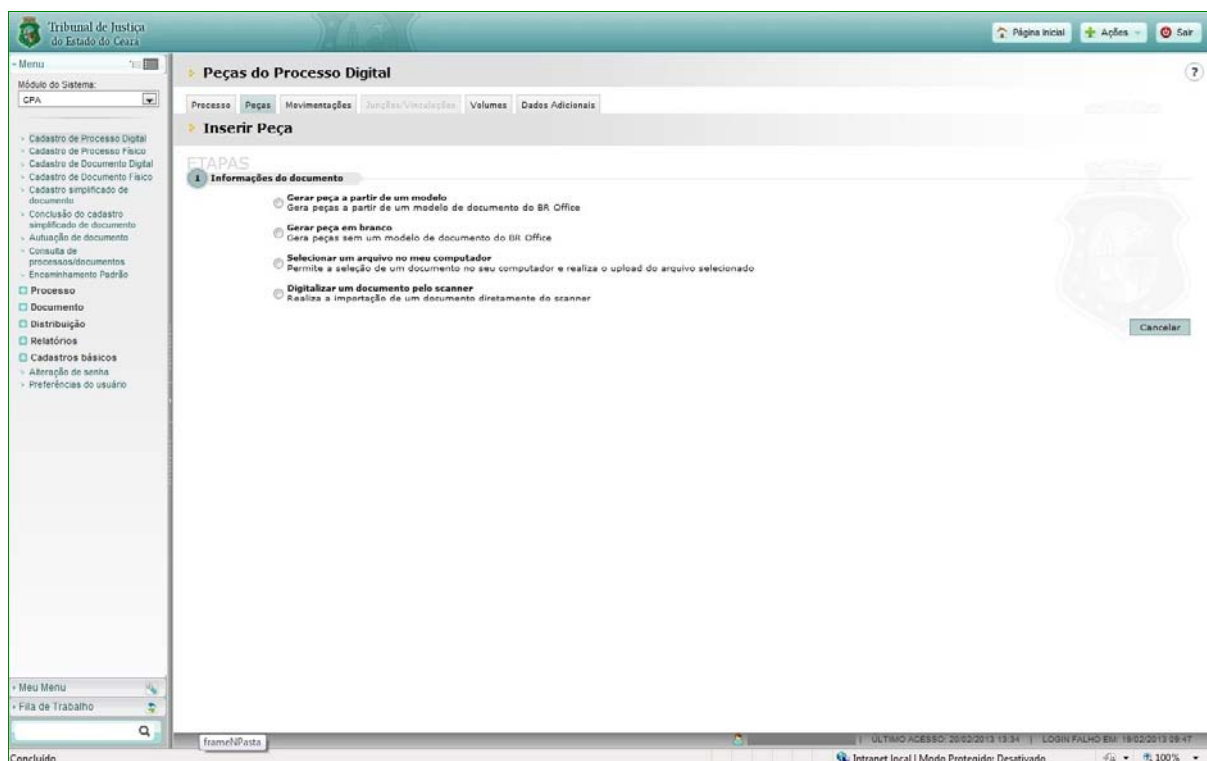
Tribunal de Justiça do Estado do Ceará

Página Inicial
Ações
Sair

Menu
Módulo do Sistema:
CPA

Cadastro de Processo Digital
Cadastro de Processo Físico
Cadastro de Documento Digital
Cadastro de Documento Físico
Cadastro simplificado de documento
Conclusão do cadastro simplificado de documento
Autuação de documento
Consulta de processos/documentos
Encaminhamento Padrão
Processo
Documento
Distribuição
Relatórios
Cadastros básicos
Alteração de senha
Preferências do usuário

Meu Menu
Fila de Trabalho

Peças do Processo Digital

Processo | Peças | Movimentações | Junções/Vinculações | Volumes | Dados Adicionais

Inserir Peça

ETAPAS
1 Informações do documento

Gerar peça a partir de um modelo
Gera peças a partir de um modelo de documento do BR Office

Gerar peça em branco
Gera peças sem um modelo de documento do BR Office

Selecionar um arquivo no meu computador
Permite a seleção de um documento no seu computador e realiza o upload do arquivo selecionado

Digitalizar um documento pelo scanner
Realiza a importação de um documento diretamente do scanner

Cancelar

frameNPasta
ÚLTIMO ACESSO: 20/02/2013 13:34 | LOGIN FALHO EM: 19/02/2013 09:47

Concluído
Intranet local | Modo Protegido: Desativado
100%